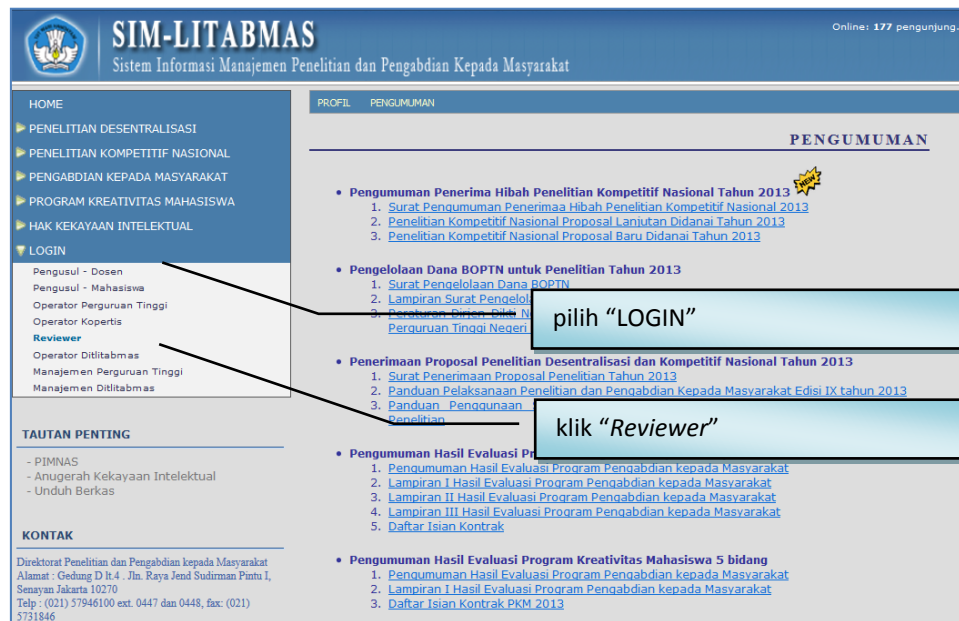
SIM-LITABMAS

Sistem Informasi Manajemen Penelitian dan Pengabdian Kepada Masyarakat

Online: 177 pengunjung.

HOME

PENELITIAN DESENTRALISASI

PENELITIAN KOMPETITIF NASIONAL

PENGABDIAN KEPADA MASYARAKAT

PROGRAM KREATIVITAS MAHASISWA

HAK KEKAYAAN INTELEKTUAL

LOGIN

Pengusul - Dosen
Pengusul - Mahasiswa
Operator Perguruan Tinggi
Operator Kopertis
Reviewer
Operator Ditlitabmas
Manajemen Perguruan Tinggi
Manajemen Ditlitabmas

TAUTAN PENTING

- PIMNAS
- Anugerah Kekayaan Intelektual
- Unduh Berkas

KONTAK

Direktorat Penelitian dan Pengabdian kepada Masyarakat
Alamat : Gedung D lt.4 . Jln. Raya Jend Sudirman Pintu I, Senayan Jakarta 10270
Telp : (021) 57946100 ext. 0447 dan 0448, fax: (021) 5731846

PROFIL PENGUMUMAN

PENGUMUMAN

• Pengumuman Penerima Hibah Penelitian Kompetitif Nasional Tahun 2013 NEW
1. Surat Pengumuman Penerimaa Hibah Penelitian Kompetitif Nasional 2013
2. Penelitian Kompetitif Nasional Proposal Lanjutan Didanai Tahun 2013
3. Penelitian Kompetitif Nasional Proposal Baru Didanai Tahun 2013

• Pengelolaan Dana BOPTN untuk Penelitian Tahun 2013
1. Surat Pengelolaan Dana BOPTN
2. Lampiran Surat Pengelol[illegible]
3. Peraturan Dirjen Dikti N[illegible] Perguruan Tinggi Negeri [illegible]

pilih "LOGIN"

• Penerimaan Proposal Penelitian Desentralisasi dan Kompetitif Nasional Tahun 2013
1. Surat Penerimaan Proposal Penelitian Tahun 2013
2. Panduan Pelaksanaan Penelitian dan Pengabdian Kepada Masyarakat Edisi IX tahun 2013
3. Panduan Penggunaan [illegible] Penelitian

klik "Reviewer"

• Pengumuman Hasil Evaluasi P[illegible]
1. Pengumuman Hasil Evaluasi Program Pengabdian kepada Masyarakat
2. Lampiran I Hasil Evaluasi Program Pengabdian kepada Masyarakat
3. Lampiran II Hasil Evaluasi Program Pengabdian kepada Masyarakat
4. Lampiran III Hasil Evaluasi Program Pengabdian kepada Masyarakat
5. Daftar Isian Kontrak

• Pengumuman Hasil Evaluasi Program Kreativitas Mahasiswa 5 bidang
1. Pengumuman Hasil Evaluasi Program Pengabdian kepada Masyarakat
2. Lampiran I Hasil Evaluasi Program Pengabdian kepada Masyarakat
3. Daftar Isian Kontrak PKM 2013